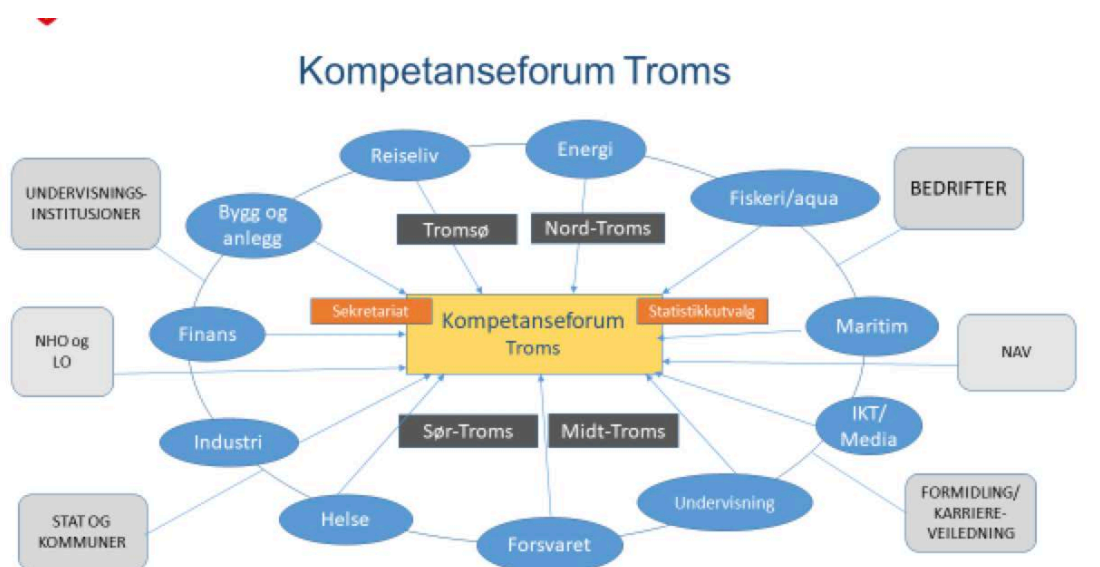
Kompetanseforum Troms

UNDERVISNINGS-INSTITUSJONER

Reiseliv

Energi

Fiskeri/aqua

BEDRIFTER

Bygg og anlegg

Tromsø

Nord-Troms

Sekretariat

Kompetanseforum Troms

Statistikkutvalg

Finans

Maritim

NHO og LO

NAV

Industri

Sør-Troms

Midt-Troms

IKT/ Media

Undervisning

FORMIDLING/ KARRIERE-VEILEDNING

STAT OG KOMMUNER

Helse

Forsvaret